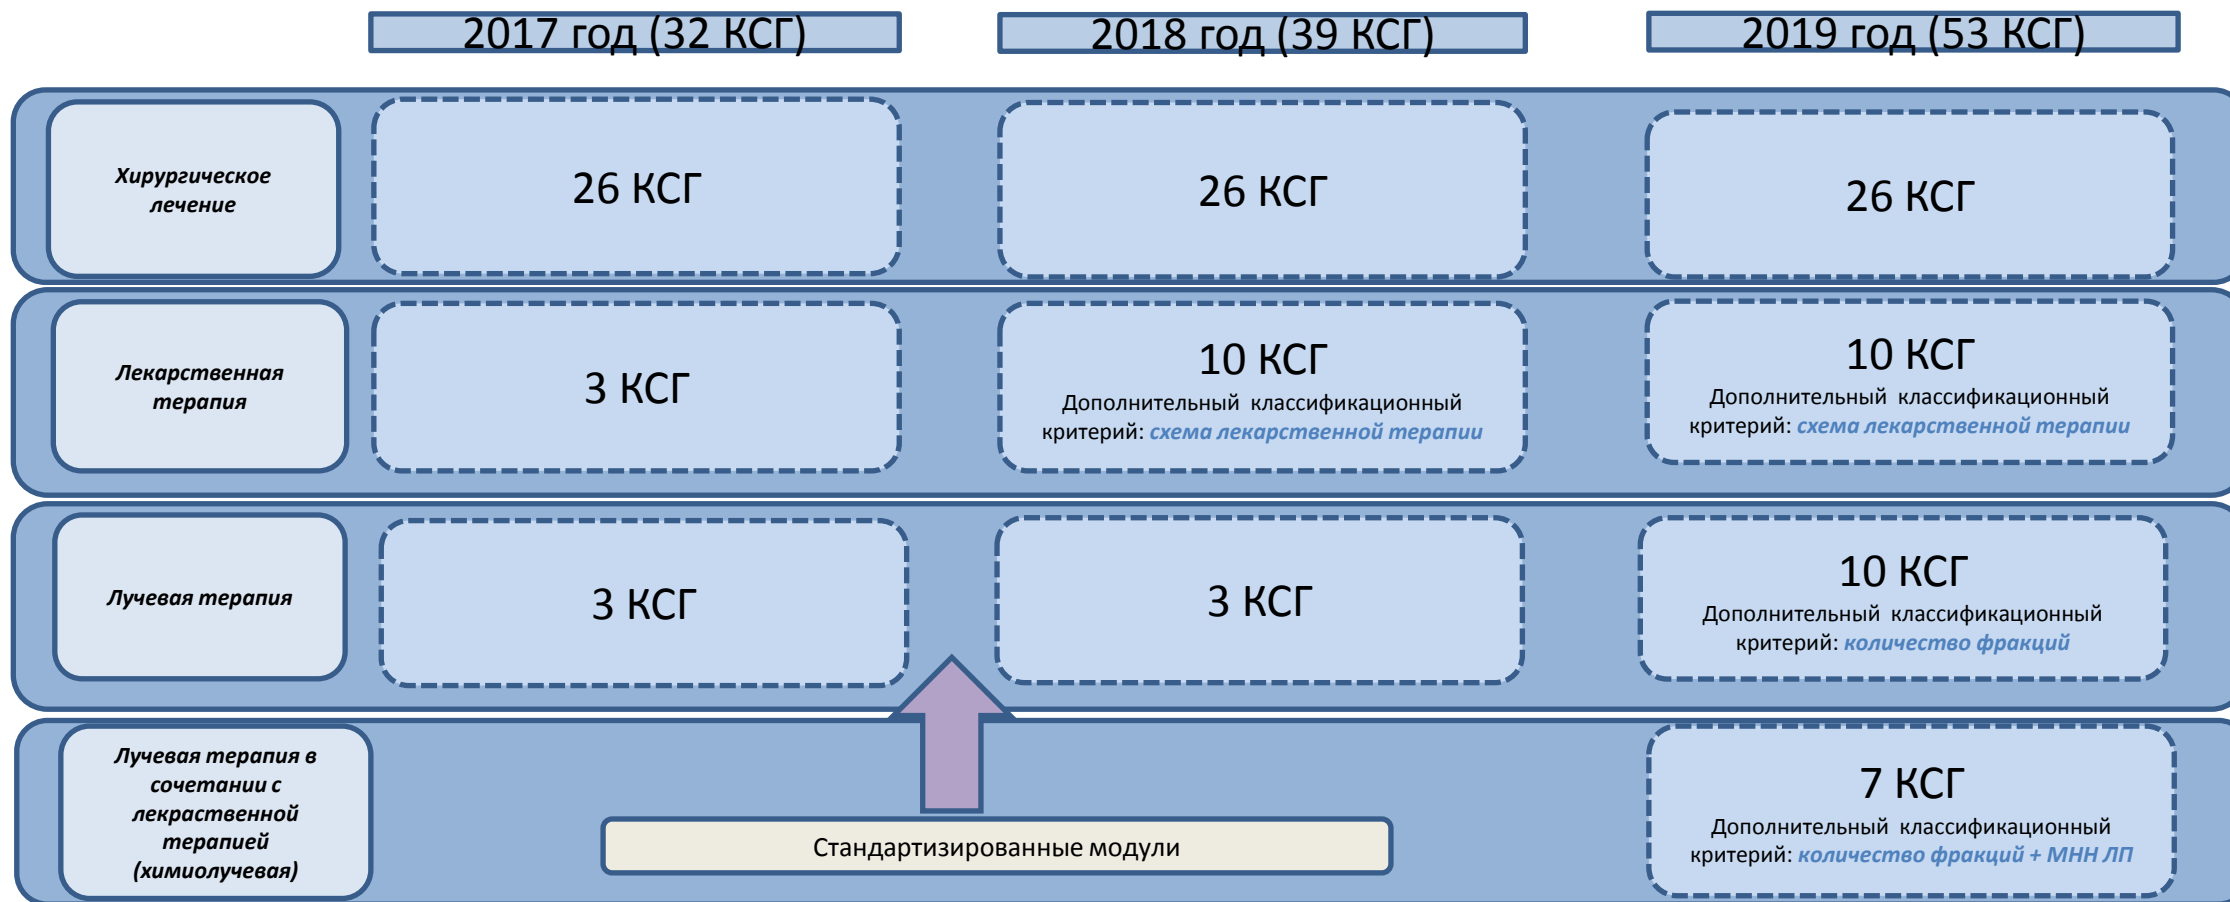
2017 год (32 КСГ)

2018 год (39 КСГ)

2019 год (53 КСГ)

Хирургическое лечение

26 КСГ

26 КСГ

26 КСГ

Лекарственная терапия

3 КСГ

10 КСГ
Дополнительный классификационный критерий: схема лекарственной терапии

10 КСГ
Дополнительный классификационный критерий: схема лекарственной терапии

Лучевая терапия

3 КСГ

3 КСГ

10 КСГ
Дополнительный классификационный критерий: количество фракций

Лучевая терапия в сочетании с лекраственной терапией (химиолучевая)

Стандартизированные модули

7 КСГ
Дополнительный классификационный критерий: количество фракций + МНН ЛП